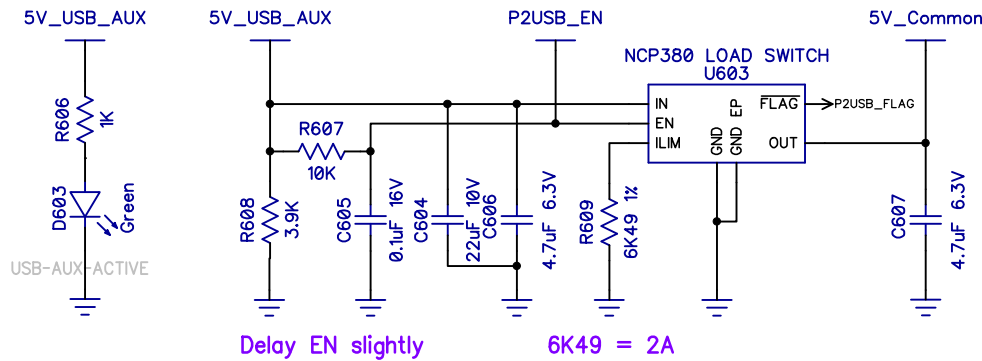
5V_USB_AUX

R606
1K

D603
Green

USB-AUX-ACTIVE

5V_USB_AUX

R607
10K

R608
3.9K

C605
0.1uF 16V

C604
22uF 10V

C606
4.7uF 6.3V

P2USB_EN

NCP380 LOAD SWITCH
U603

IN
EN
ILIM
GND
GND
EP
$\overline{FLAG}$
OUT

P2USB_FLAG

R609
6K49 1%

5V_Common

C607
4.7uF 6.3V

Delay EN slightly

6K49 = 2A